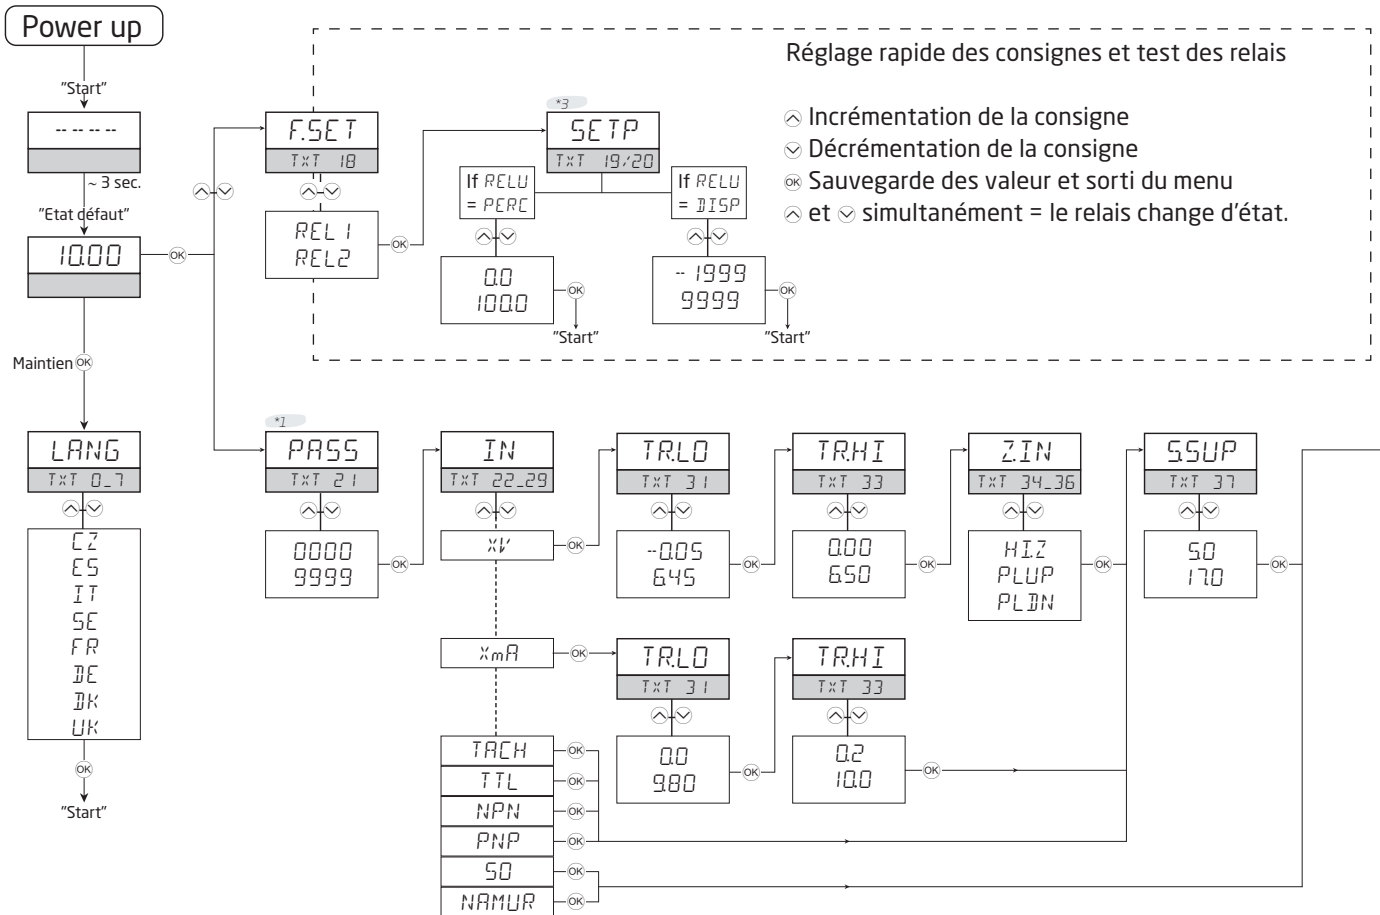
Power up

"Start"

-- -- -- --

~ 3 sec.

"Etat défaut"

10.00

OK

Maintien OK

LANG
TXT 0_7

CZ
ES
IT
SE
FR
DE
DK
UK

OK

"Start"

F.SET
TXT 18

REL1
REL2

OK

*3
SETP
TXT 19/20

If RELU = PERC

If RELU = DISP

0.0
100.0

OK

"Start"

-1999
9999

OK

"Start"

Réglage rapide des consignes et test des relais

Incrémentation de la consigne
Décrémentation de la consigne
OK Sauvegarde des valeur et sorti du menu
et simultanément = le relais change d'état.

*1
PASS
TXT 21

0000
9999

OK

IN
TXT 22_29

XV

OK

XmA

OK

TACH
TTL
NPN
PNP
SO
NAMUR

OK
OK
OK
OK
OK
OK

TR.LO
TXT 31

-0.05
6.45

OK

TR.HI
TXT 33

0.00
6.50

OK

Z.IN
TXT 34_36

HI.Z
PLUP
PLDN

OK

SSUP
TXT 37

5.0
17.0

OK

TR.LO
TXT 31

0.0
9.80

OK

TR.HI
TXT 33

0.2
10.0

OK